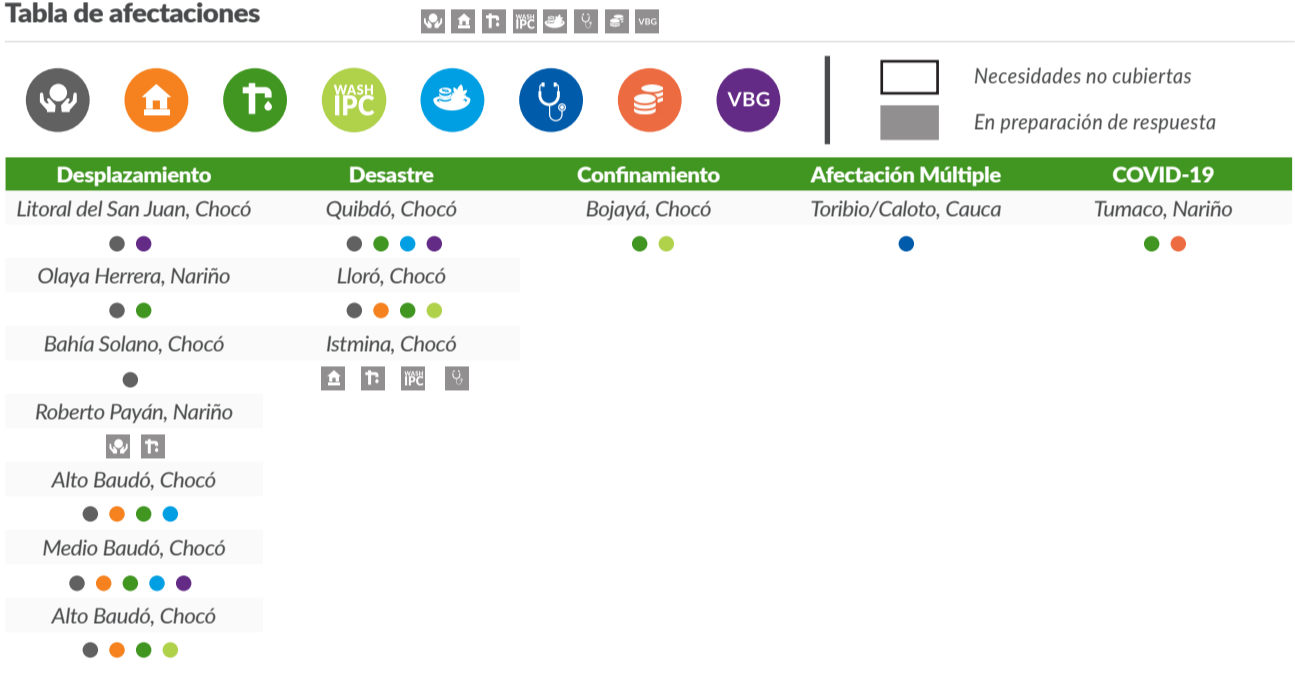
Tabla de afectaciones

WASH IPC VBG

WASH IPC VBG

Necesidades no cubiertas

En preparación de respuesta

| Desplazamiento | Desastre | Confinamiento | Afectación Múltiple | COVID-19 |
|---|---|---|---|---|
| Litoral del San Juan, Chocó | Quibdó, Chocó | Bojayá, Chocó | Toribio/Caloto, Cauca | Tumaco, Nariño |
| Olaya Herrera, Nariño | Lloró, Chocó | | | |
| Bahía Solano, Chocó | Istmina, Chocó | | | |
| Roberto Payán, Nariño | | | | |
| Alto Baudó, Chocó | | | | |
| Medio Baudó, Chocó | | | | |
| Alto Baudó, Chocó | | | | |

WASH IPC